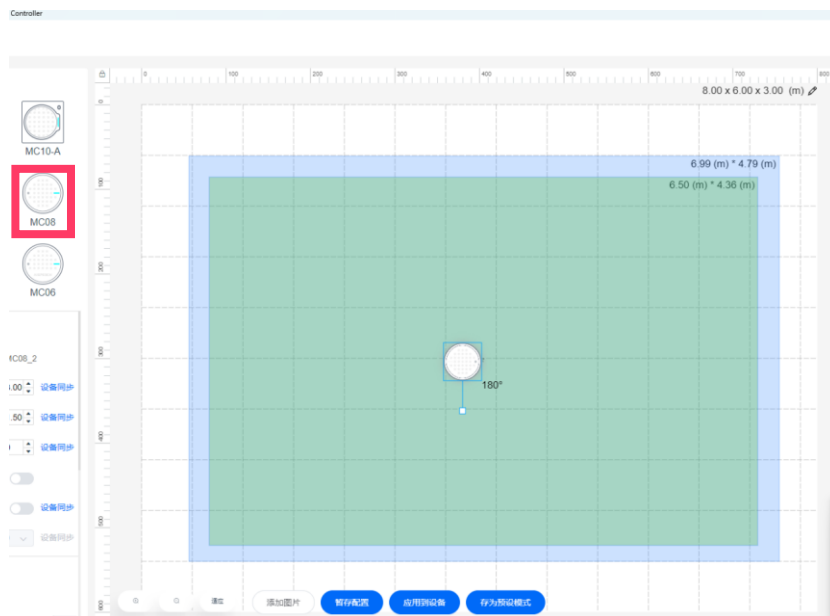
Controller

MC10-A

MC08

MC06

MC08_2

.00 设备同步

.50 设备同步

设备同步

设备同步

设备同步

0 100 200 300 400 500 600 700 800

100 200 300 400 500 600

8.00 x 6.00 x 3.00 (m)

6.99 (m) * 4.79 (m)

6.50 (m) * 4.36 (m)

180°

清除

添加图片

暂存配置

应用到设备

存为预设模式